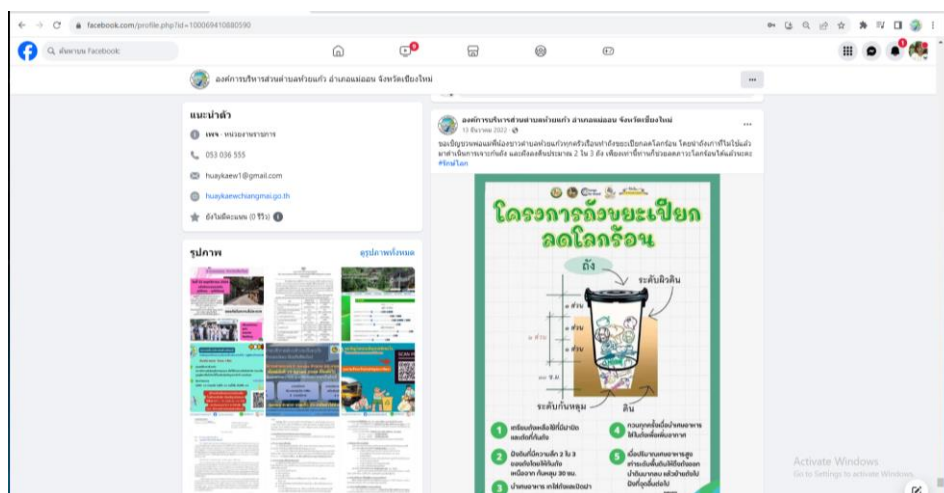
facebook.com/profile.php?id=100069410880590

ค้นหาบน Facebook

องค์การบริหารส่วนตำบลห้วยแก้ว อำเภอแม่ออน จังหวัดเชียงใหม่

แนะนำตัว

เพจ · หน่วยงานราชการ

053 036 555

huaykaew1@gmail.com

huaykaewchiangmai.go.th

ยังไม่มีคะแนน (0 รีวิว)

รูปภาพ

ดูรูปภาพทั้งหมด

องค์การบริหารส่วนตำบลห้วยแก้ว อำเภอแม่ออน จังหวัดเชียงใหม่
13 ธันวาคม 2022

ขอเชิญชวนพ่อแม่พี่น้องชาวตำบลห้วยแก้วทุกครัวเรือนทำถังขยะเปียกลดโลกร้อน โดยนำถังเก่าที่ไม่ใช้แล้วมาตัดก้นถังออก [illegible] 2 ใน 3 ถัง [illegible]
#รักษ์โลก

โครงการถังขยะเปียก ลดโลกร้อน

ถัง

ระดับผิวดิน

ระดับก้นหลุม

ดิน

1 เตรียมถังพลาสติกที่มีฝาปิดและตัดก้นถัง

2 ขุดดินให้ความลึก 2 ใน 3 ของถังโดยให้ถังต่ำกว่าหลุม 30 ซม.

3 นำเศษอาหาร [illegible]

4 ควรเทเศษอาหาร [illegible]

5 เมื่อปริมาณเศษอาหาร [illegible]

Activate Windows
Go to Settings to activate Windows.